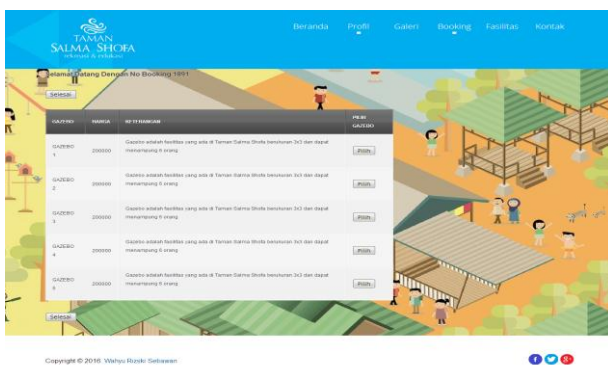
TAMAN SALMA SHOFA
rekreasi & edukasi

Beranda Profil Galeri Booking Fasilitas Kontak

Selamat Datang Dengan No Booking 1091

Selesai

| GAZEBO | HARGA | KETERANGAN | PILIH GAZEBO |
|---|---|---|---|
| GAZEBO 1 | 200000 | Gazebo adalah fasilitas yang ada di Taman Salma Shofa berukuran 3x3 dan dapat menampung 6 orang | Pilih |
| GAZEBO 2 | 200000 | Gazebo adalah fasilitas yang ada di Taman Salma Shofa berukuran 3x3 dan dapat menampung 6 orang | Pilih |
| GAZEBO 3 | 200000 | Gazebo adalah fasilitas yang ada di Taman Salma Shofa berukuran 3x3 dan dapat menampung 6 orang | Pilih |
| GAZEBO 4 | 200000 | Gazebo adalah fasilitas yang ada di Taman Salma Shofa berukuran 3x3 dan dapat menampung 6 orang | Pilih |
| GAZEBO 5 | 200000 | Gazebo adalah fasilitas yang ada di Taman Salma Shofa berukuran 3x3 dan dapat menampung 6 orang | Pilih |

Selesai

Copyright © 2016 Wahyu Rizski Setiawan